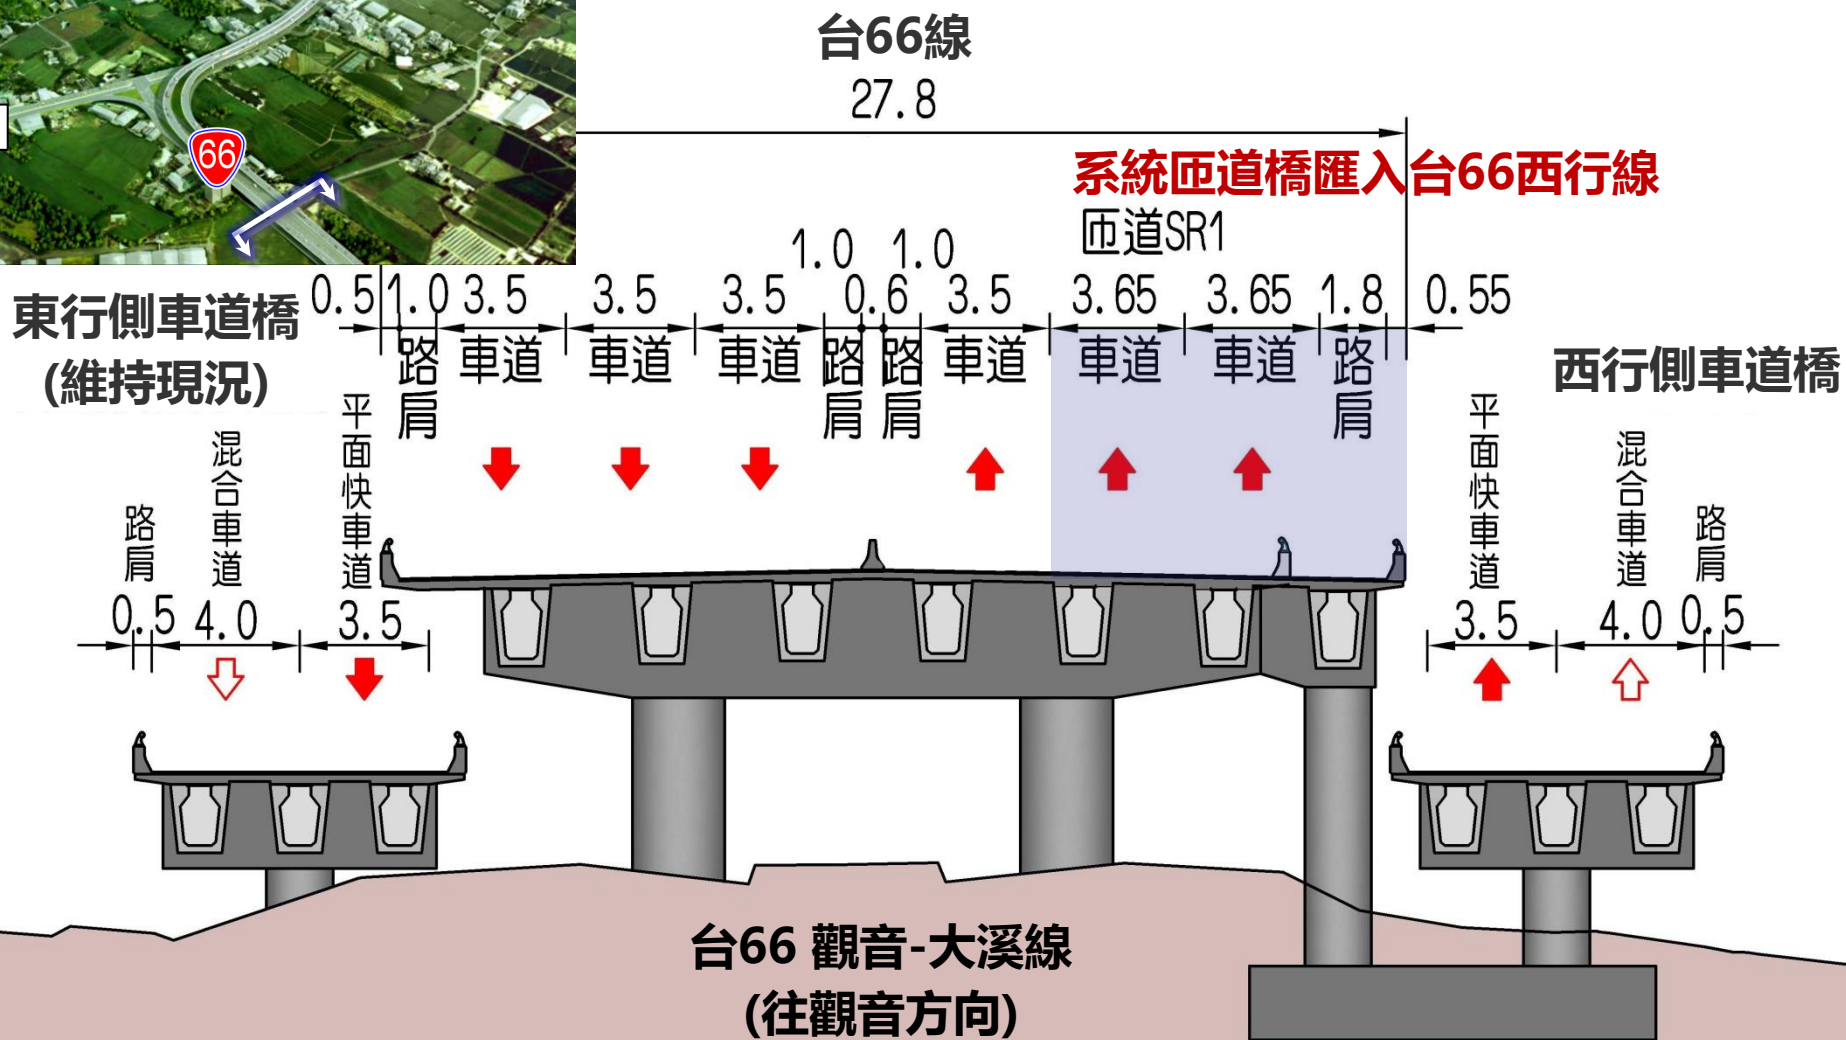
66

台66線
27.8

系統匝道橋匯入台66西行線
匝道SR1

1.0 1.0
0.5 1.0 3.5 3.5 3.5 0.6 3.5 3.65 3.65 1.8 0.55

東行側車道橋
(維持現況)

路肩 車道 車道 車道 路肩 路肩 車道 車道 車道 路肩

西行側車道橋

路肩 混合車道 平面快車道
0.5 4.0 3.5

平面快車道 混合車道 路肩
3.5 4.0 0.5

台66 觀音-大溪線
(往觀音方向)